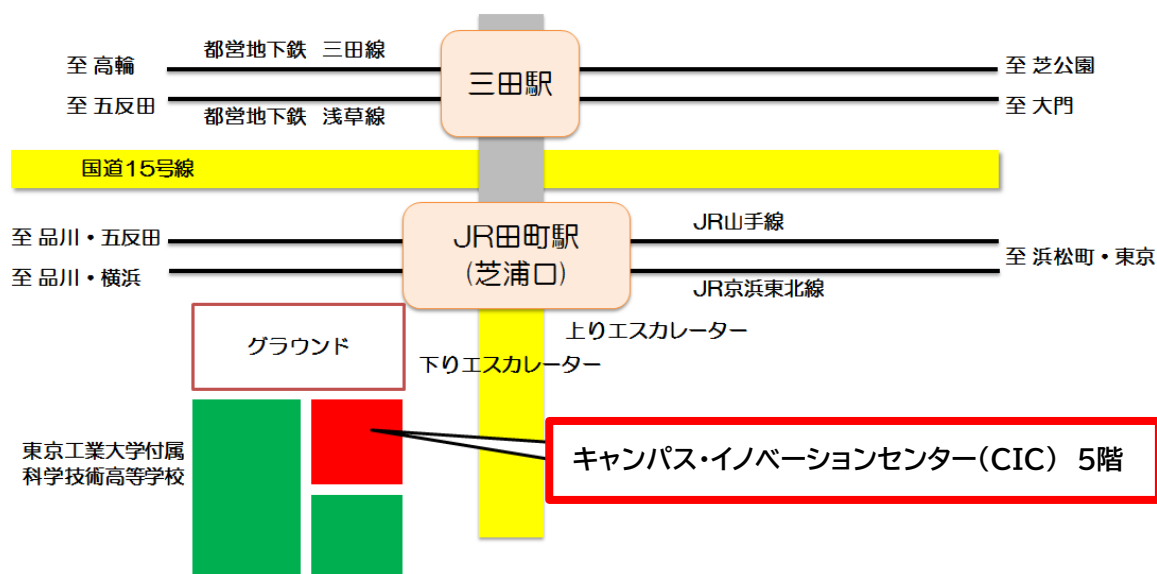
至 高輪

都営地下鉄 三田線

三田駅

至 芝公園

至 五反田

都営地下鉄 浅草線

至 大門

国道15号線

至 品川・五反田

JR田町駅
(芝浦口)

JR山手線

至 浜松町・東京

至 品川・横浜

JR京浜東北線

上りエスカレーター

グラウンド

下りエスカレーター

東京工業大学付属
科学技術高等学校

キャンパス・イノベーションセンター(CIC) 5階